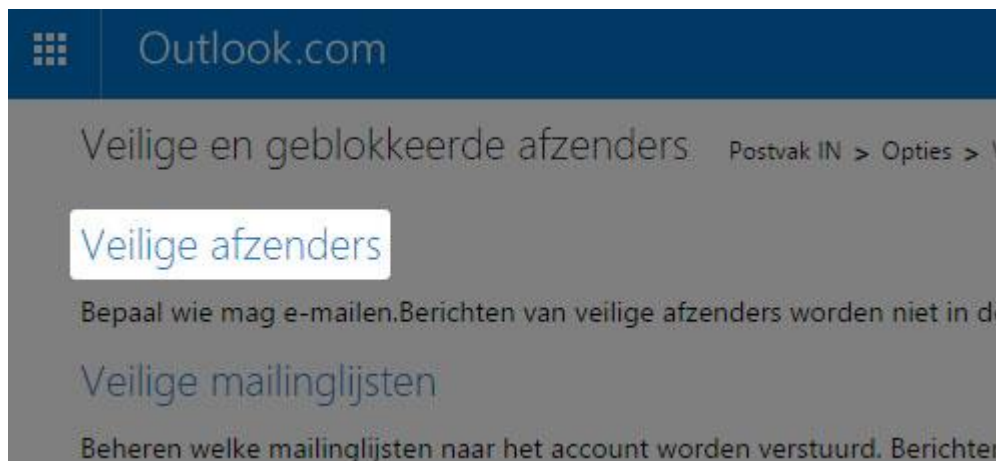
Outlook.com

Veilige en geblokkeerde afzenders Postvak IN > Opties > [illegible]

Veilige afzenders

Bepaal wie mag e-mailen.Berichten van veilige afzenders worden niet in d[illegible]

Veilige mailinglijsten

Beheren welke mailinglijsten naar het account worden verstuurd. Berichte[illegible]